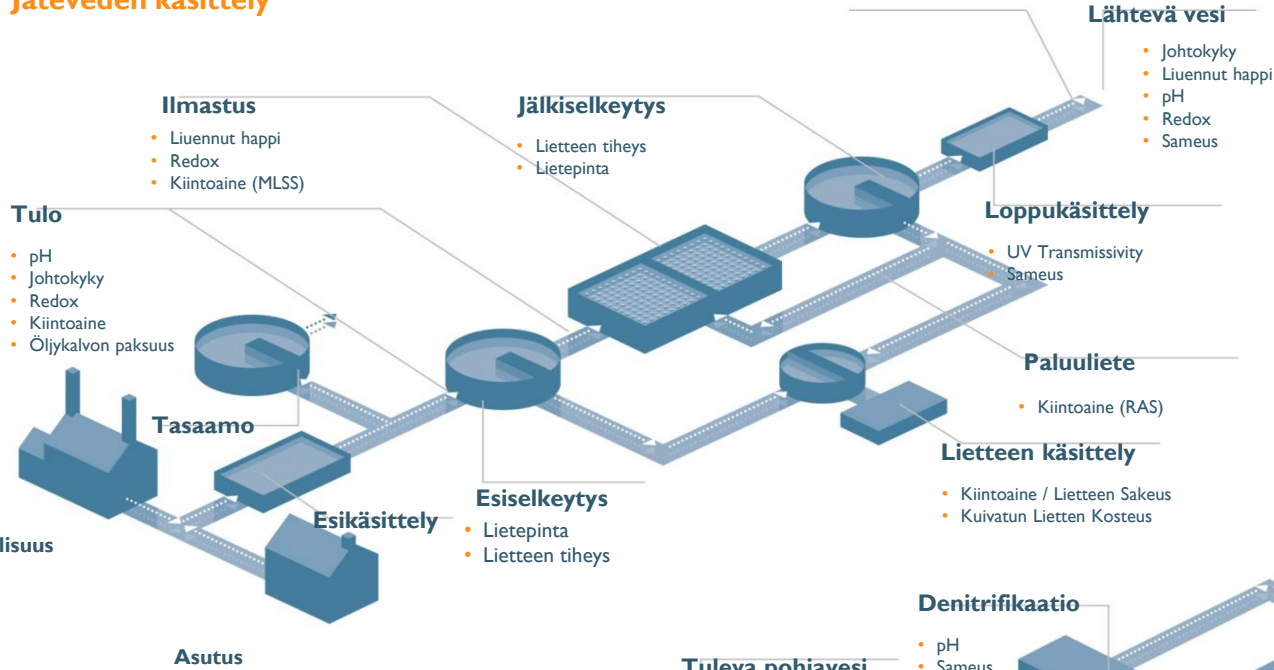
Jäteveden käsittely

Lähtevä vesi
- Johtokyky
- Liuennut happi
- pH
- Redox
- Sameus

Ilmastus
- Liuennut happi
- Redox
- Kiintoaine (MLSS)

Jälkiselkeytys
- Lietteen tiheys
- Lietepinta

Tulo
- pH
- Johtokyky
- Redox
- Kiintoaine
- Öljykalvon paksuus

Loppukäsittely
- UV Transmissivity
- Sameus

Paluuliete
- Kiintoaine (RAS)

Tasaamo

Lietteen käsittely
- Kiintoaine / Lietteen Sakeus
- Kuivatun Lietten Kosteus

Esiselkeytys
- Lietepinta
- Lietteen tiheys

Esikäsittely

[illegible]lisuus

Denitrifikaatio
- pH
- Sameus

Asutus

Tuleva pohjavesi